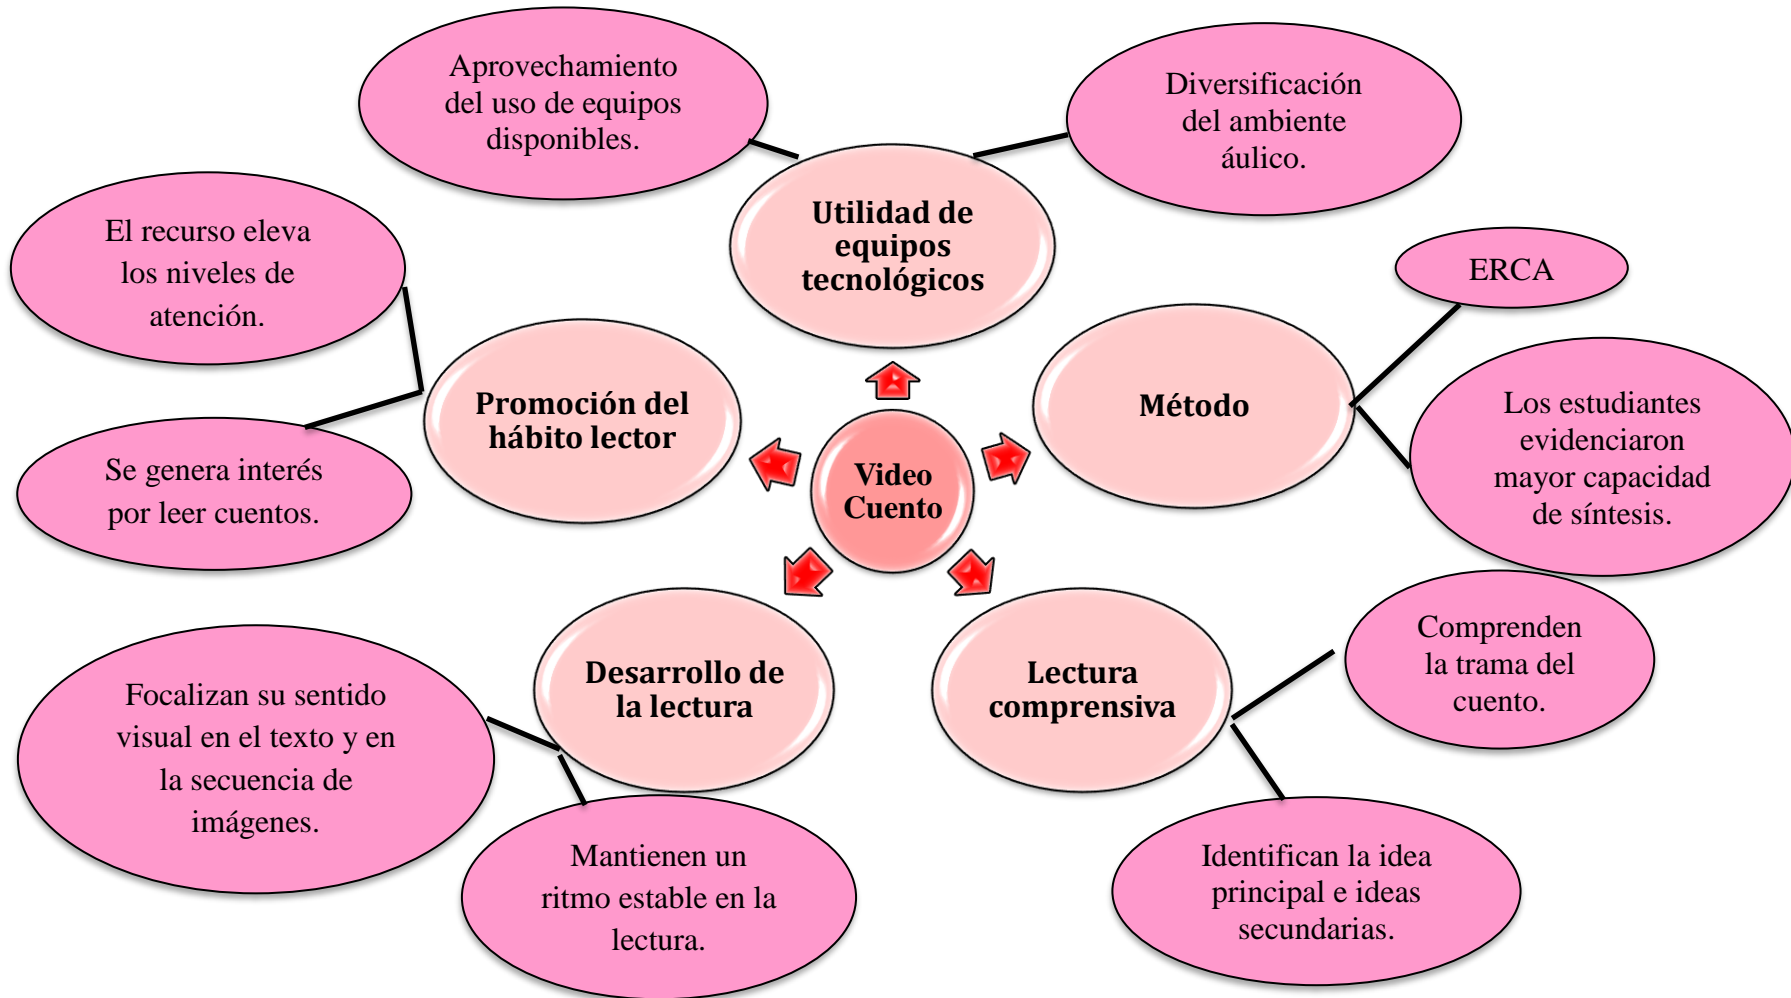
Aprovechamiento del uso de equipos disponibles.

Diversificación del ambiente áulico.

Utilidad de equipos tecnológicos

El recurso eleva los niveles de atención.

ERCA

Promoción del hábito lector

Método

Los estudiantes evidenciaron mayor capacidad de síntesis.

Se genera interés por leer cuentos.

Video Cuento

Comprenden la trama del cuento.

Desarrollo de la lectura

Lectura comprensiva

Focalizan su sentido visual en el texto y en la secuencia de imágenes.

Mantienen un ritmo estable en la lectura.

Identifican la idea principal e ideas secundarias.